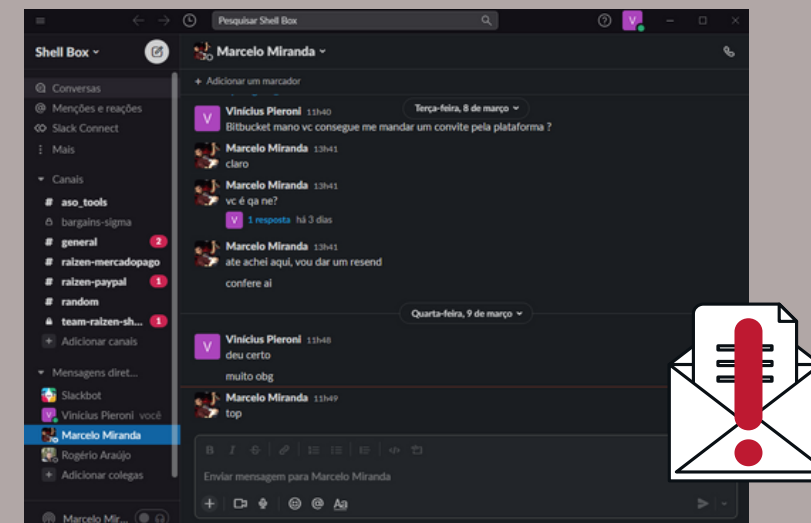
Pesquisar Shell Box

Shell Box

Conversas
Menções e reações
Slack Connect
Mais

Canais
aso_tools
bargains-sigma
general 2
raizen-mercadopago
raizen-paypal 1
random
team-raizen-sh... 1
Adicionar canais

Mensagens diret...
Slackbot
Vinicius Pieroni você
Marcelo Miranda
Rogério Araújo
Adicionar colegas

Marcelo Mir...

Marcelo Miranda

Adicionar um marcador

Terça-feira, 8 de março

Vinicius Pieroni 11h40
Bitbucket mano vc consegue me mandar um convite pela plataforma ?

Marcelo Miranda 13h41
claro

Marcelo Miranda 13h41
vc é qa ne?
1 resposta há 3 dias

Marcelo Miranda 13h41
ate achei aqui, vou dar um resend

confere ai

Quarta-feira, 9 de março

Vinicius Pieroni 11h48
deu certo

muito obg

Marcelo Miranda 13h49
top

Enviar mensagem para Marcelo Miranda